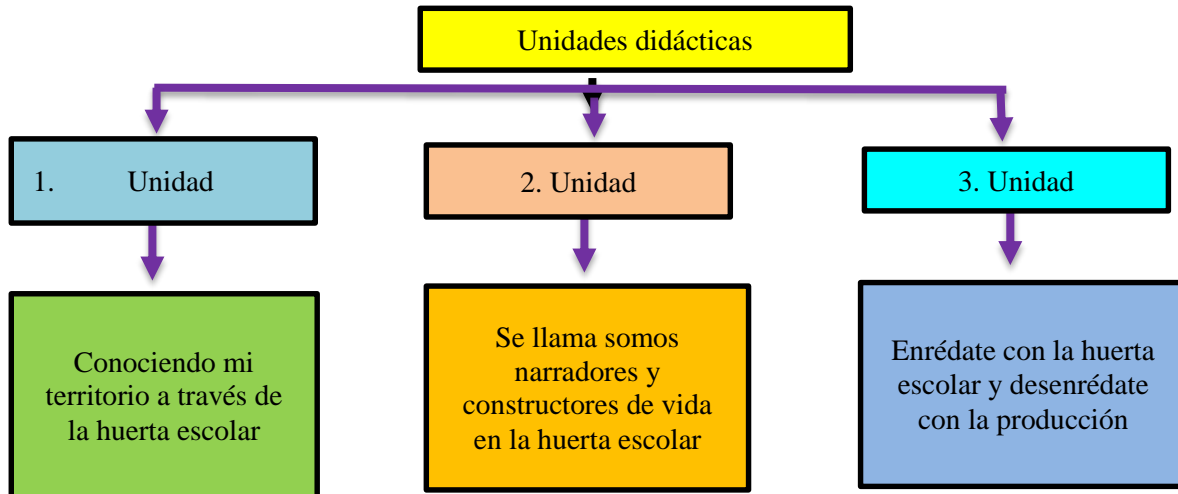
Unidades didácticas

1. Unidad

Conociendo mi territorio a través de la huerta escolar

2. Unidad

Se llama somos narradores y constructores de vida en la huerta escolar

3. Unidad

Enrédate con la huerta escolar y desenrédate con la producción